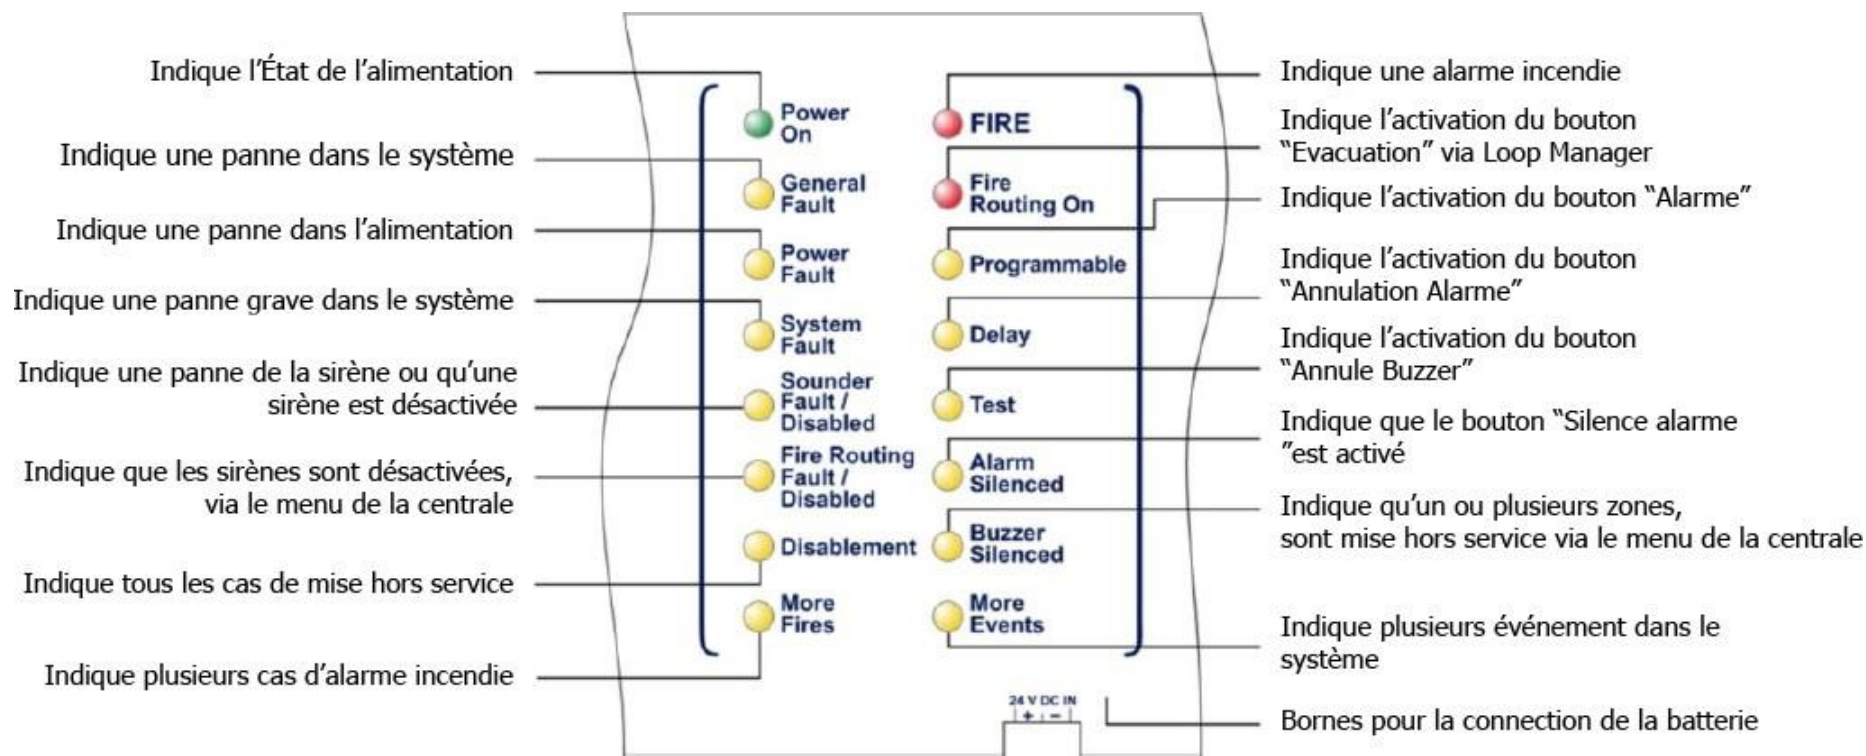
Indique l'État de l'alimentation

Indique une panne dans le système

Indique une panne dans l'alimentation

Indique une panne grave dans le système

Indique une panne de la sirène ou qu'une sirène est désactivée

Indique que les sirènes sont désactivées, via le menu de la centrale

Indique tous les cas de mise hors service

Indique plusieurs cas d'alarme incendie

Power On

General Fault

Power Fault

System Fault

Sounder Fault / Disabled

Fire Routing Fault / Disabled

Disablement

More Fires

FIRE

Fire Routing On

Programmable

Delay

Test

Alarm Silenced

Buzzer Silenced

More Events

24 V DC IN
+ −

Indique une alarme incendie

Indique l'activation du bouton "Evacuation" via Loop Manager

Indique l'activation du bouton "Alarme"

Indique l'activation du bouton "Annulation Alarme"

Indique l'activation du bouton "Annule Buzzer"

Indique que le bouton "Silence alarme "est activé

Indique qu'un ou plusieurs zones, sont mise hors service via le menu de la centrale

Indique plusieurs événement dans le système

Bornes pour la connection de la batterie